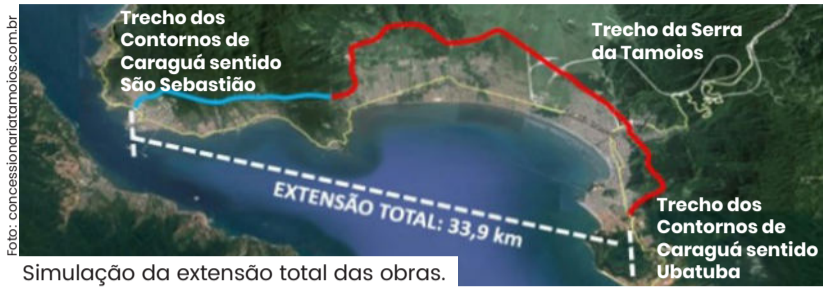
Trecho dos Contornos de Caraguá sentido São Sebastião

Trecho da Serra da Tamoios

EXTENSÃO TOTAL: 33,9 km

Trecho dos Contornos de Caraguá sentido Ubatuba

Foto: concessionariatamoios.com.br

Simulação da extensão total das obras.